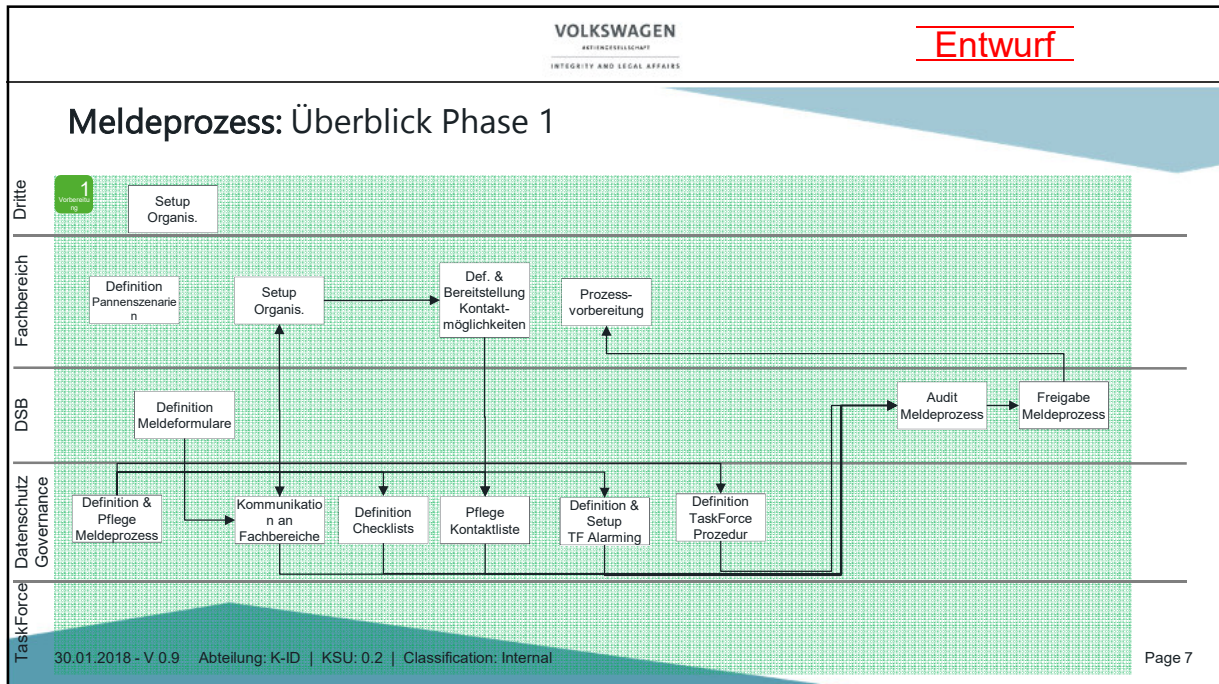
VOLKSWAGEN
AKTIENGESELLSCHAFT
INTEGRITY AND LEGAL AFFAIRS

Entwurf

Meldeprozess: Überblick Phase 1

Dritte

1
Vorbereitung

Setup Organis.

Fachbereich

Definition Pannenszenarien

Setup Organis.

Def. & Bereitstellung Kontaktmöglichkeiten

Prozessvorbereitung

DSB

Definition Meldeformulare

Audit Meldeprozess

Freigabe Meldeprozess

Datenschutz Governance

Definition & Pflege Meldeprozess

Kommunikation an Fachbereiche

Definition Checklists

Pflege Kontaktliste

Definition & Setup TF Alarming

Definition TaskForce Prozedur

TaskForce

30.01.2018 - V 0.9 Abteilung: K-ID | KSU: 0.2 | Classification: Internal

Page 7